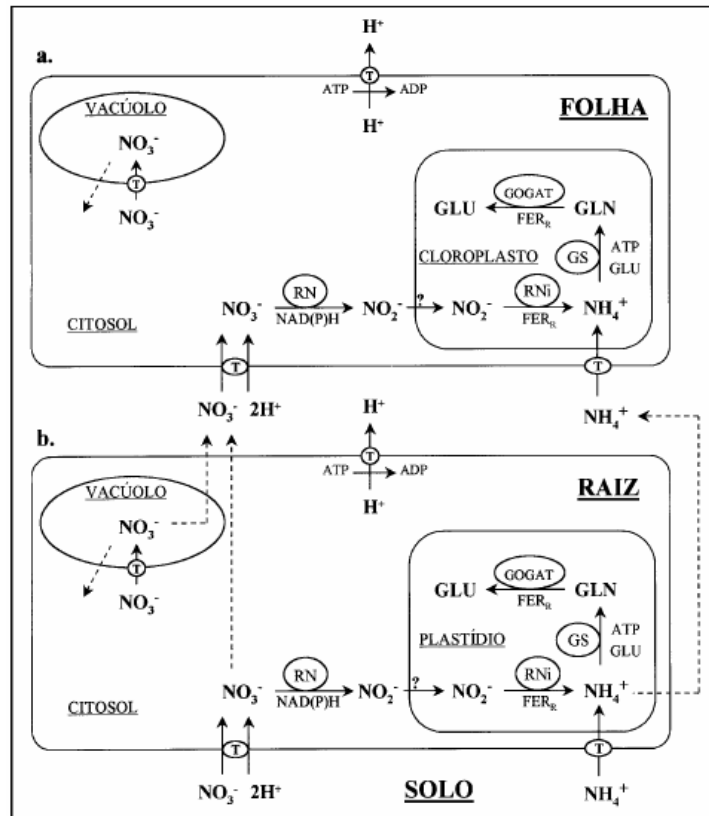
a.

H+
T
ATP ADP
H+

FOLHA

VACÚOLO
$NO_3^-$
T
$NO_3^-$

GOGAT
GLU FER$_R$ GLN
GS ATP GLU
CLOROPLASTO

CITOSOL
$NO_3^-$ RN NAD(P)H $NO_2^-$ ? $NO_2^-$ RNi FER$_R$ $NH_4^+$

T
T

$NO_3^-$ 2H+
$NH_4^+$

b.

H+
T
ATP ADP
H+

RAIZ

VACÚOLO
$NO_3^-$
T
$NO_3^-$

GOGAT
GLU FER$_R$ GLN
GS ATP GLU
PLASTÍDIO

CITOSOL
$NO_3^-$ RN NAD(P)H $NO_2^-$ ? $NO_2^-$ RNi FER$_R$ $NH_4^+$

T
T

$NO_3^-$ 2H+
SOLO
$NH_4^+$